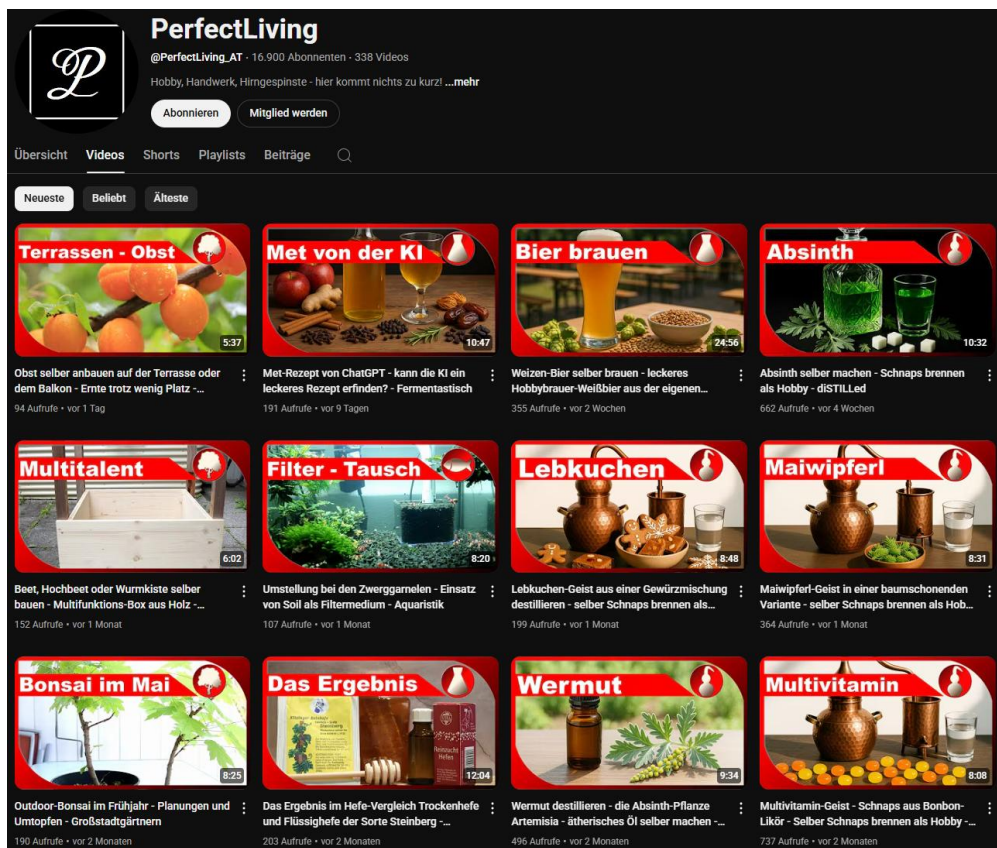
PerfectLiving

@PerfectLiving_AT · 16.900 Abonnenten · 338 Videos

Hobby, Handwerk, Hirngespinste - hier kommt nichts zu kurz! ...mehr

Abonnieren

Mitglied werden

Übersicht Videos Shorts Playlists Beiträge

Neueste Beliebt Älteste

Terrassen - Obst
5:37
Obst selber anbauen auf der Terrasse oder dem Balkon - Ernte trotz wenig Platz -...
94 Aufrufe · vor 1 Tag

Met von der KI
10:47
Met-Rezept von ChatGPT - kann die KI ein leckeres Rezept erfinden? - Fermentastisch
191 Aufrufe · vor 9 Tagen

Bier brauen
24:56
Weizen-Bier selber brauen - leckeres Hobbybrauer-Weißbier aus der eigenen...
355 Aufrufe · vor 2 Wochen

Absinth
10:32
Absinth selber machen - Schnaps brennen als Hobby - diSTILLed
662 Aufrufe · vor 4 Wochen

Multitalent
6:02
Beet, Hochbeet oder Wurmkiste selber bauen - Multifunktions-Box aus Holz -...
152 Aufrufe · vor 1 Monat

Filter - Tausch
8:20
Umstellung bei den Zwerggarnelen - Einsatz von Soil als Filtermedium - Aquaristik
107 Aufrufe · vor 1 Monat

Lebkuchen
8:48
Lebkuchen-Geist aus einer Gewürzmischung destillieren - selber Schnaps brennen als...
199 Aufrufe · vor 1 Monat

Maiwipferl
8:31
Maiwipferl-Geist in einer baumschonenden Variante - selber Schnaps brennen als Hob...
364 Aufrufe · vor 1 Monat

Bonsai im Mai
8:25
Outdoor-Bonsai im Frühjahr - Planungen und Umtopfen - Großstadtgärtnern
190 Aufrufe · vor 2 Monaten

Das Ergebnis
12:04
Das Ergebnis im Hefe-Vergleich Trockenhefe und Flüssighefe der Sorte Steinberg -...
203 Aufrufe · vor 2 Monaten

Wermut
9:34
Wermut destillieren - die Absinth-Pflanze Artemisia - ätherisches Öl selber machen -...
496 Aufrufe · vor 2 Monaten

Multivitamin
8:08
Multivitamin-Geist - Schnaps aus Bonbon-Likör - Selber Schnaps brennen als Hobby -...
737 Aufrufe · vor 2 Monaten